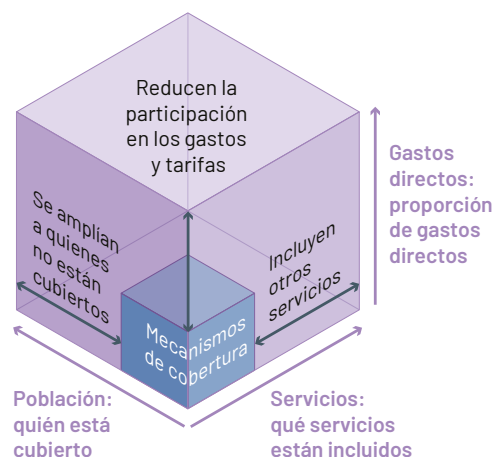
Reducen la participación en los gastos y tarifas

Gastos directos: proporción de gastos directos

Se amplían a quienes no están cubiertos

Incluyen otros servicios

Mecanismos de cobertura

Población: quién está cubierto

Servicios: qué servicios están incluidos